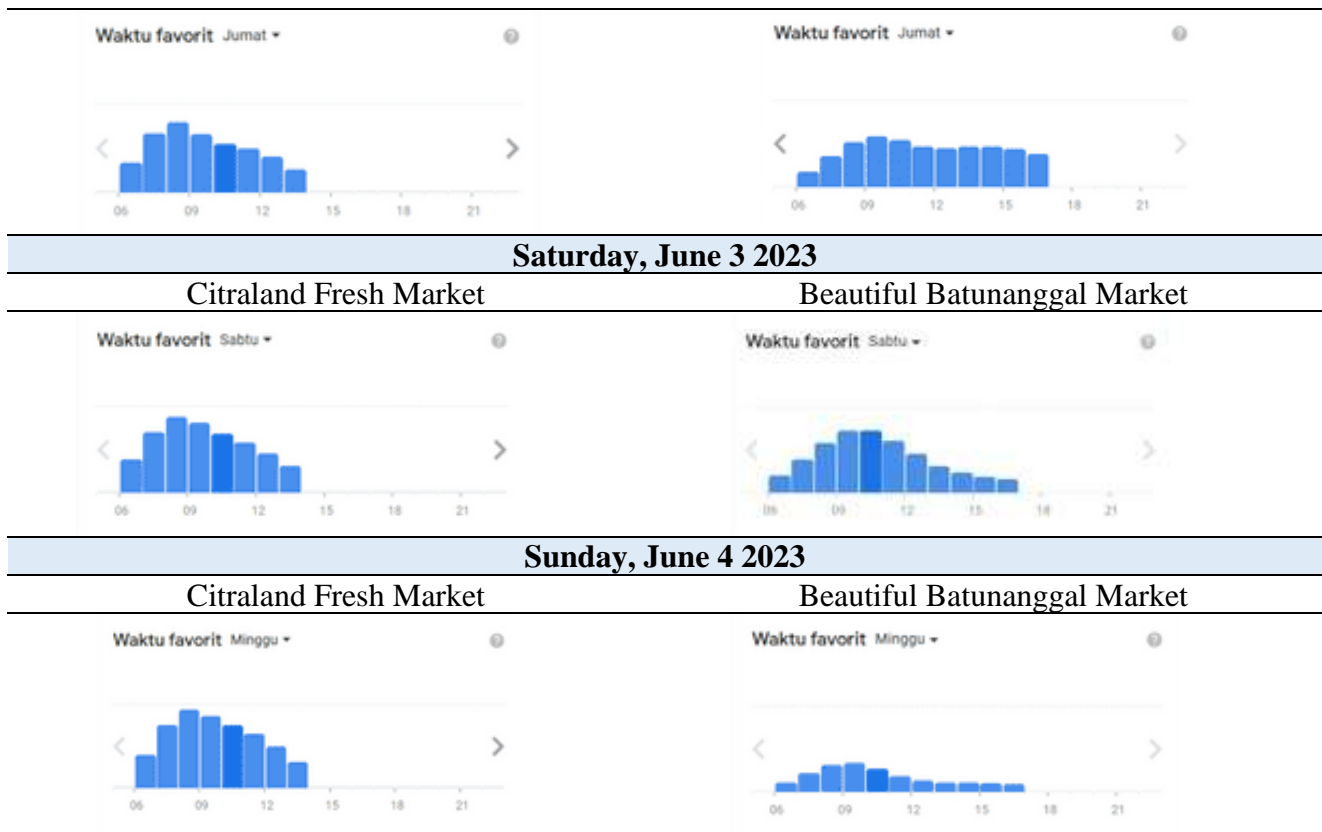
Waktu favorit Jumat ▾

06 09 12 15 18 21

Waktu favorit Jumat ▾

06 09 12 15 18 21

Saturday, June 3 2023

Citraland Fresh Market

Beautiful Batunanggal Market

Waktu favorit Sabtu ▾

06 09 12 15 18 21

Waktu favorit Sabtu ▾

06 09 12 15 18 21

Sunday, June 4 2023

Citraland Fresh Market

Beautiful Batunanggal Market

Waktu favorit Minggu ▾

06 09 12 15 18 21

Waktu favorit Minggu ▾

06 09 12 15 18 21